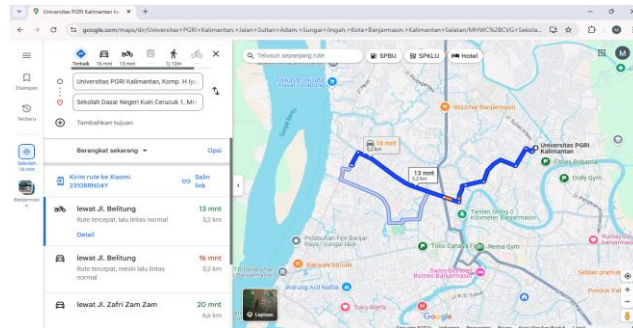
Universitas PGRI Kalimantan ke ×
google.com/maps/dir/Universitas+PGRI+Kalimantan,+Jalan+Sultan+Adam,+Sungai+Jingah,+Kota+Banjarmasin,+Kalimantan+Selatan/MHWC%2BCVG+Sekola...

Disimpan
Terbaru
Sekolah... 16 mnt
Banjarmasin

Terbaik 16 mnt 13 mnt 1j 12m

Universitas PGRI Kalimantan, Komp. H Iyu...
Sekolah Dasar Negeri Kuin Cerucuk 1, MH...
Tambahkan tujuan

Berangkat sekarang
Opsi

Kirim rute ke Xiaomi 2310BRN04Y
Salin link

lewat Jl. Belitung 13 mnt
Rute tercepat, lalu lintas normal 5,2 km
Detail

lewat Jl. Belitung 16 mnt
Rute tercepat, meski lalu lintas normal 5,2 km

lewat Jl. Zafri Zam Zam 20 mnt
6,6 km

Telusuri sepanjang rute
SPBU
SPKLU
Hotel

16 mnt 5,2 km
13 mnt 5,2 km
Universitas PGRI Kalimantan
Wizzmie Banjarmasin
Fitnes Rohama
Dolly Gym
Taman Siring 0 Kilometer Banjarmasin
Toko Cahaya Fajar
Remie Gym
Swiss-Belhotel Borneo Banjarmasin
Bakoel Banjar
Warung Acil Nafisa
Toko Warna
Pelabuhan Feri Banjar Raya - Banjar
Sekolah Pasar Baru
Lapisan
Google